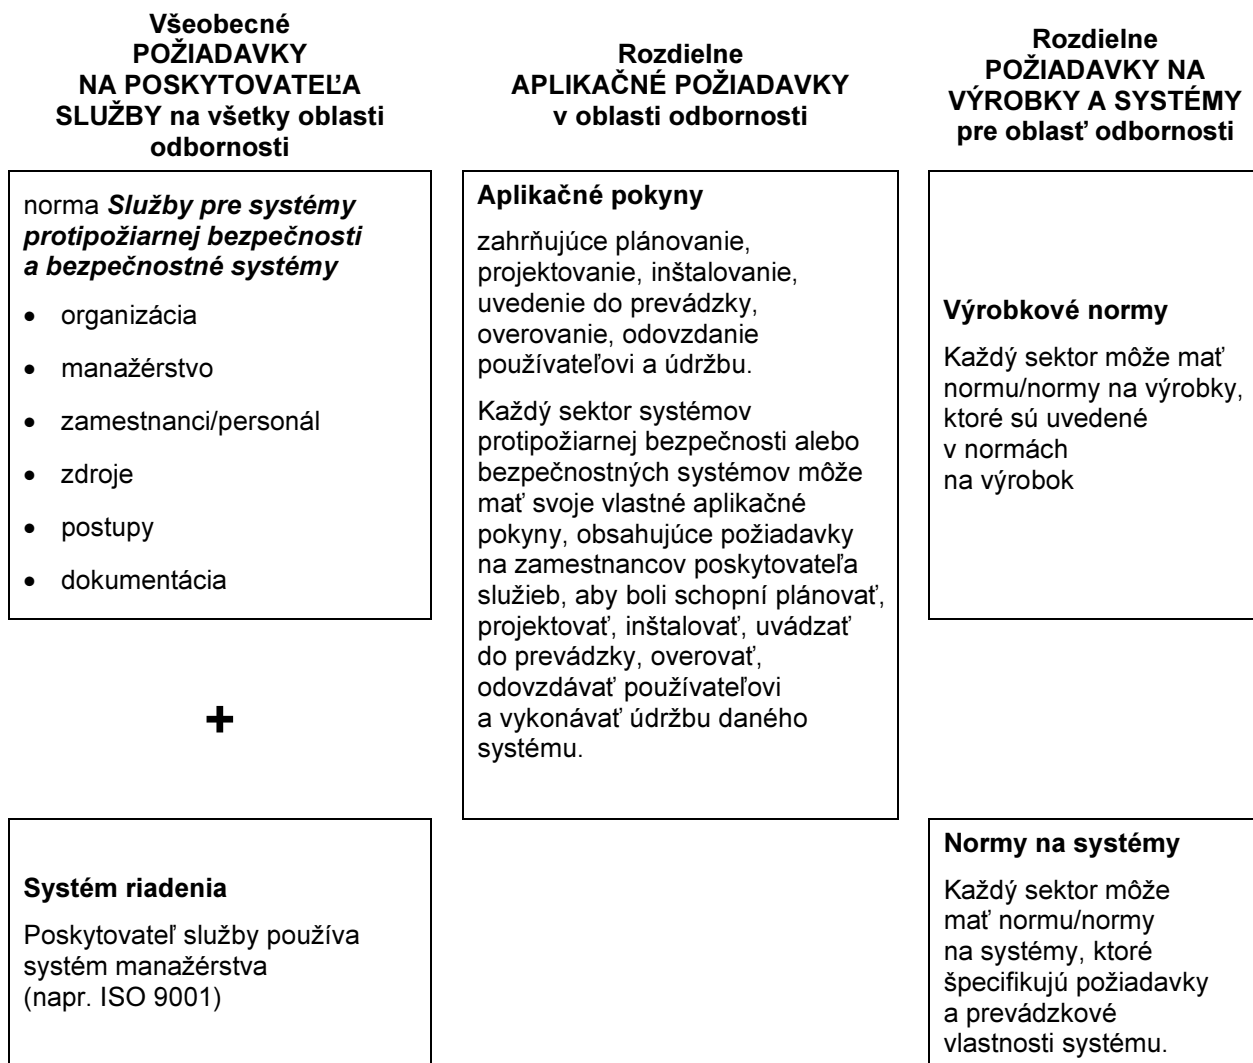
Všeobecné POŽIADAVKY NA POSKYTOVATEĽA SLUŽBY na všetky oblasti odbornosti

norma *Služby pre systémy protipožiarnej bezpečnosti a bezpečnostné systémy*

- organizácia
- manažérstvo
- zamestnanci/personál
- zdroje
- postupy
- dokumentácia

+

Systém riadenia

Poskytovateľ služby používa systém manažérstva (napr. ISO 9001)

Rozdielne APLIKAČNÉ POŽIADAVKY v oblasti odbornosti

Aplikačné pokyny

zahrňujúce plánovanie, projektovanie, inštalovanie, uvedenie do prevádzky, overovanie, odovzdanie používateľovi a údržbu.

Každý sektor systémov protipožiarnej bezpečnosti alebo bezpečnostných systémov môže mať svoje vlastné aplikačné pokyny, obsahujúce požiadavky na zamestnancov poskytovateľa služieb, aby boli schopní plánovať, projektovať, inštalovať, uvádzať do prevádzky, overovať, odovzdávať používateľovi a vykonávať údržbu daného systému.

Rozdielne POŽIADAVKY NA VÝROBKY A SYSTÉMY pre oblasť odbornosti

Výrobkové normy

Každý sektor môže mať normu/normy na výrobky, ktoré sú uvedené v normách na výrobok

Normy na systémy

Každý sektor môže mať normu/normy na systémy, ktoré špecifikujú požiadavky a prevádzkové vlastnosti systému.